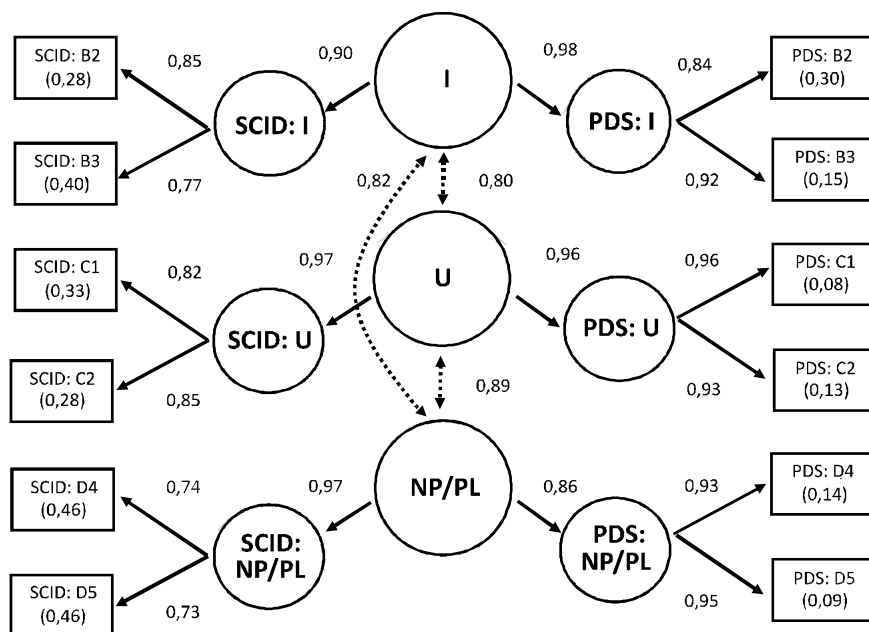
SCID: B2
(0,28)

0,85

0,90

I

0,98

0,84

PDS: B2
(0,30)

SCID: I

PDS: I

SCID: B3
(0,40)

0,77

0,82

0,80

0,92

PDS: B3
(0,15)

SCID: C1
(0,33)

0,82

0,97

U

0,96

0,96

PDS: C1
(0,08)

SCID: U

PDS: U

SCID: C2
(0,28)

0,85

0,89

0,93

PDS: C2
(0,13)

SCID: D4
(0,46)

0,74

0,97

NP/PL

0,86

0,93

PDS: D4
(0,14)

SCID: NP/PL

PDS: NP/PL

SCID: D5
(0,46)

0,73

0,95

PDS: D5
(0,09)